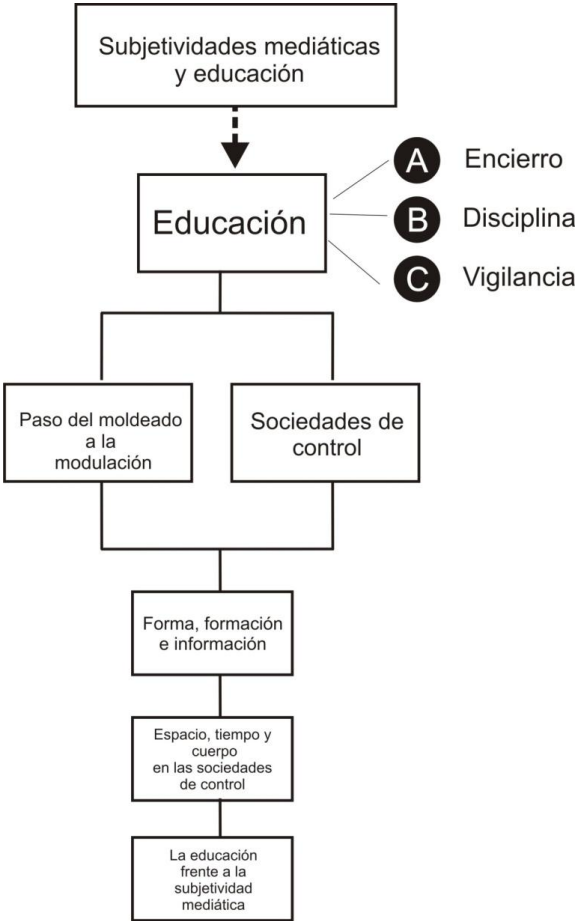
Subjetividades mediáticas y educación

Educación

A Encierro

B Disciplina

C Vigilancia

Paso del moldeado a la modulación

Sociedades de control

Forma, formación e información

Espacio, tiempo y cuerpo en las sociedades de control

La educación frente a la subjetividad mediática